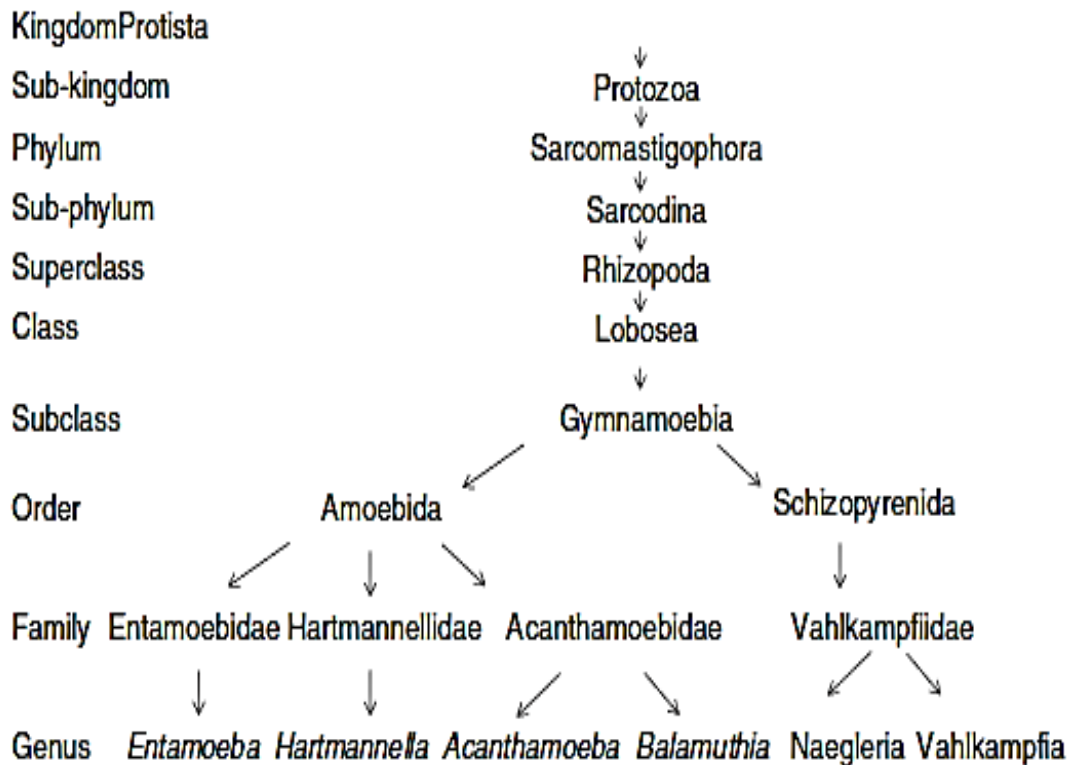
KingdomProtista
Sub-kingdom Protozoa
Phylum Sarcomastigophora
Sub-phylum Sarcodina
Superclass Rhizopoda
Class Lobosea
Subclass Gymnamoebia
Order Amoebida Schizopyrenida
Family Entamoebidae Hartmannellidae Acanthamoebidae Vahlkampfiidae
Genus *Entamoeba* *Hartmannella* *Acanthamoeba* *Balamuthia* Naegleria Vahlkampfia